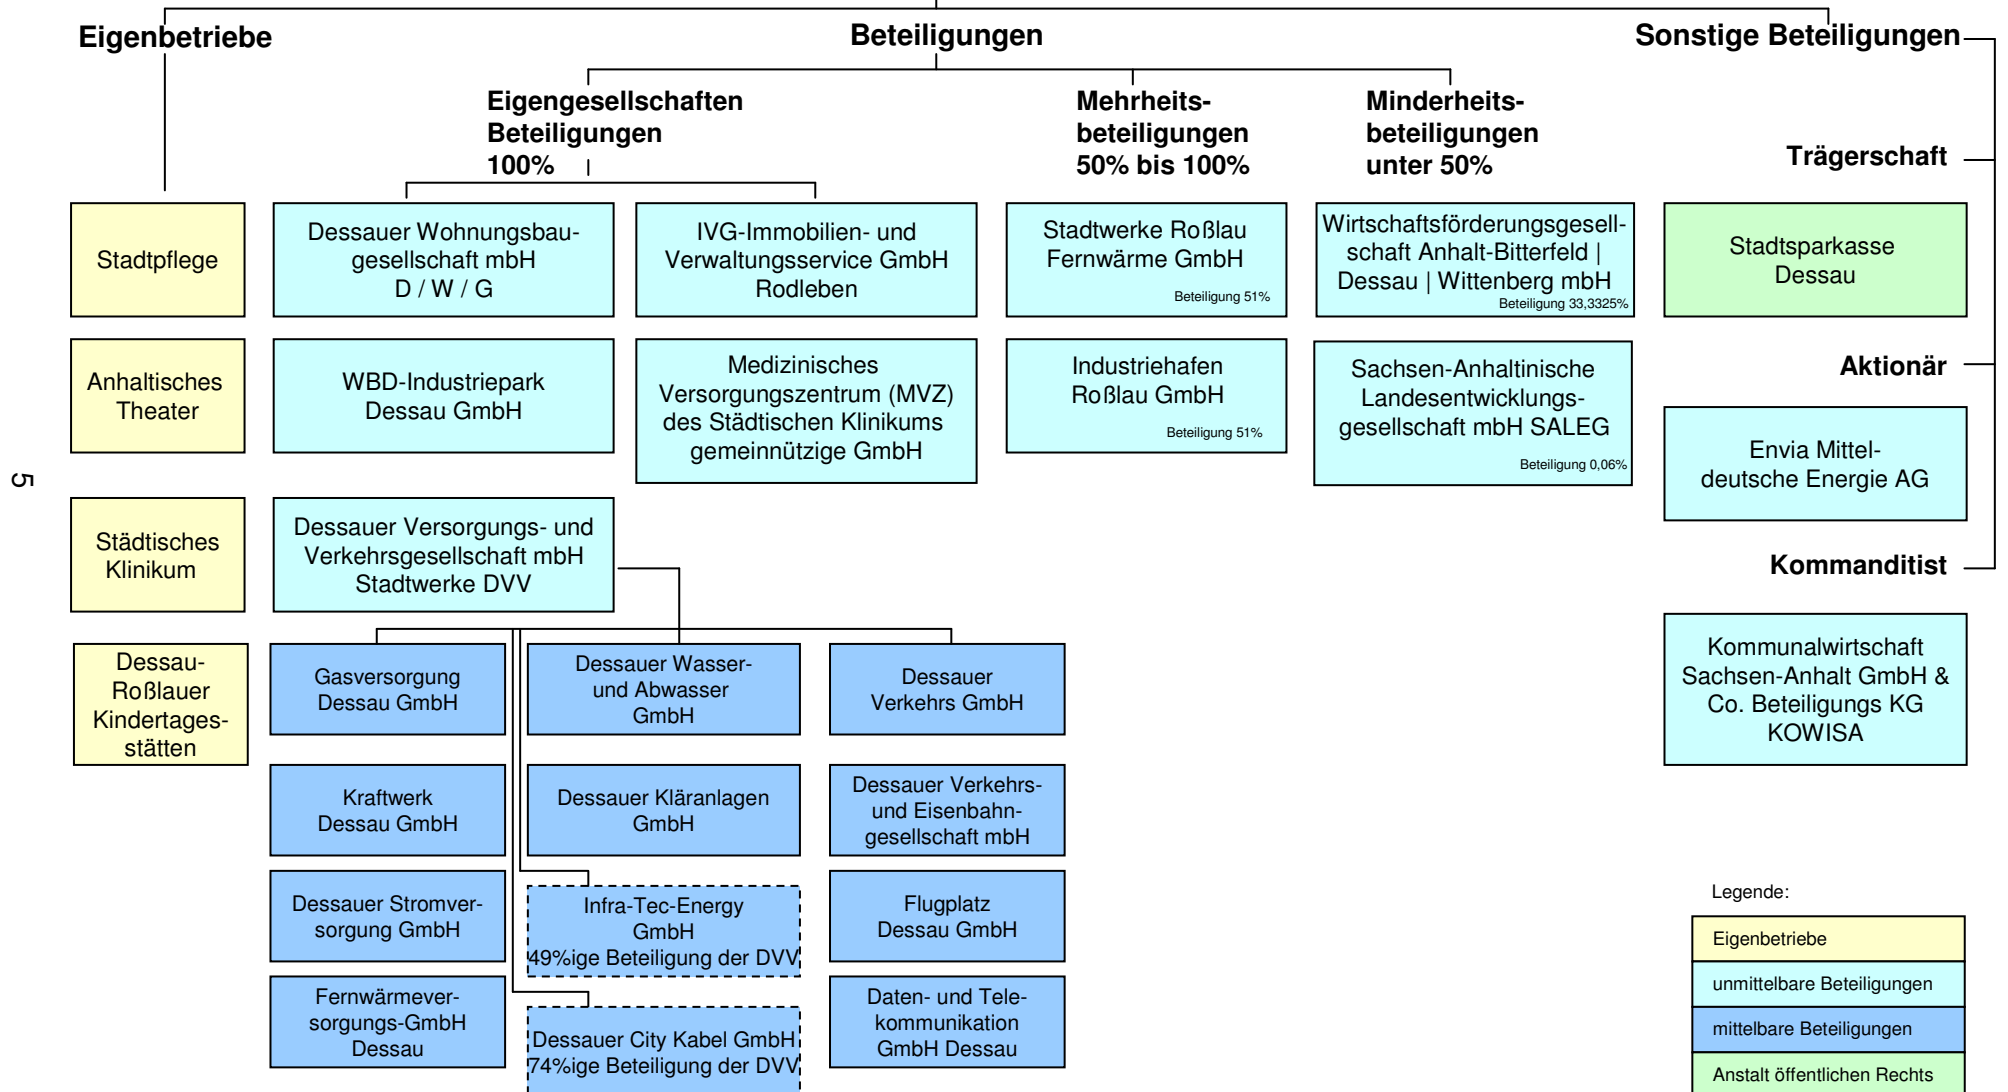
Eigenbetriebe

Beteiligungen

Sonstige Beteiligungen

Eigengesellschaften Beteiligungen 100%

Mehrheitsbeteiligungen 50% bis 100%

Minderheitsbeteiligungen unter 50%

Trägerschaft

Stadtpflege

Dessauer Wohnungsbaugesellschaft mbH D / W / G

IVG-Immobilien- und Verwaltungsservice GmbH Rodleben

Stadtwerke Roßlau Fernwärme GmbH
Beteiligung 51%

Wirtschaftsförderungsgesellschaft Anhalt-Bitterfeld | Dessau | Wittenberg mbH
Beteiligung 33,3325%

Stadtsparkasse Dessau

Anhaltisches Theater

WBD-Industriepark Dessau GmbH

Medizinisches Versorgungszentrum (MVZ) des Städtischen Klinikums gemeinnützige GmbH

Industriehafen Roßlau GmbH
Beteiligung 51%

Sachsen-Anhaltinische Landesentwicklungsgesellschaft mbH SALEG
Beteiligung 0,06%

Aktionär

Envia Mitteldeutsche Energie AG

5

Städtisches Klinikum

Dessauer Versorgungs- und Verkehrsgesellschaft mbH Stadtwerke DVV

Kommanditist

Kommunalwirtschaft Sachsen-Anhalt GmbH & Co. Beteiligungs KG KOWISA

Dessau-Roßlauer Kindertagesstätten

Gasversorgung Dessau GmbH

Dessauer Wasser- und Abwasser GmbH

Dessauer Verkehrs GmbH

Kraftwerk Dessau GmbH

Dessauer Kläranlagen GmbH

Dessauer Verkehrs- und Eisenbahngesellschaft mbH

Dessauer Stromversorgung GmbH

Infra-Tec-Energy GmbH 49%ige Beteiligung der DVV

Flugplatz Dessau GmbH

Fernwärmeversorgungs-GmbH Dessau

Dessauer City Kabel GmbH 74%ige Beteiligung der DVV

Daten- und Telekommunikation GmbH Dessau

Legende:

Eigenbetriebe
unmittelbare Beteiligungen
mittelbare Beteiligungen
Anstalt öffentlichen Rechts